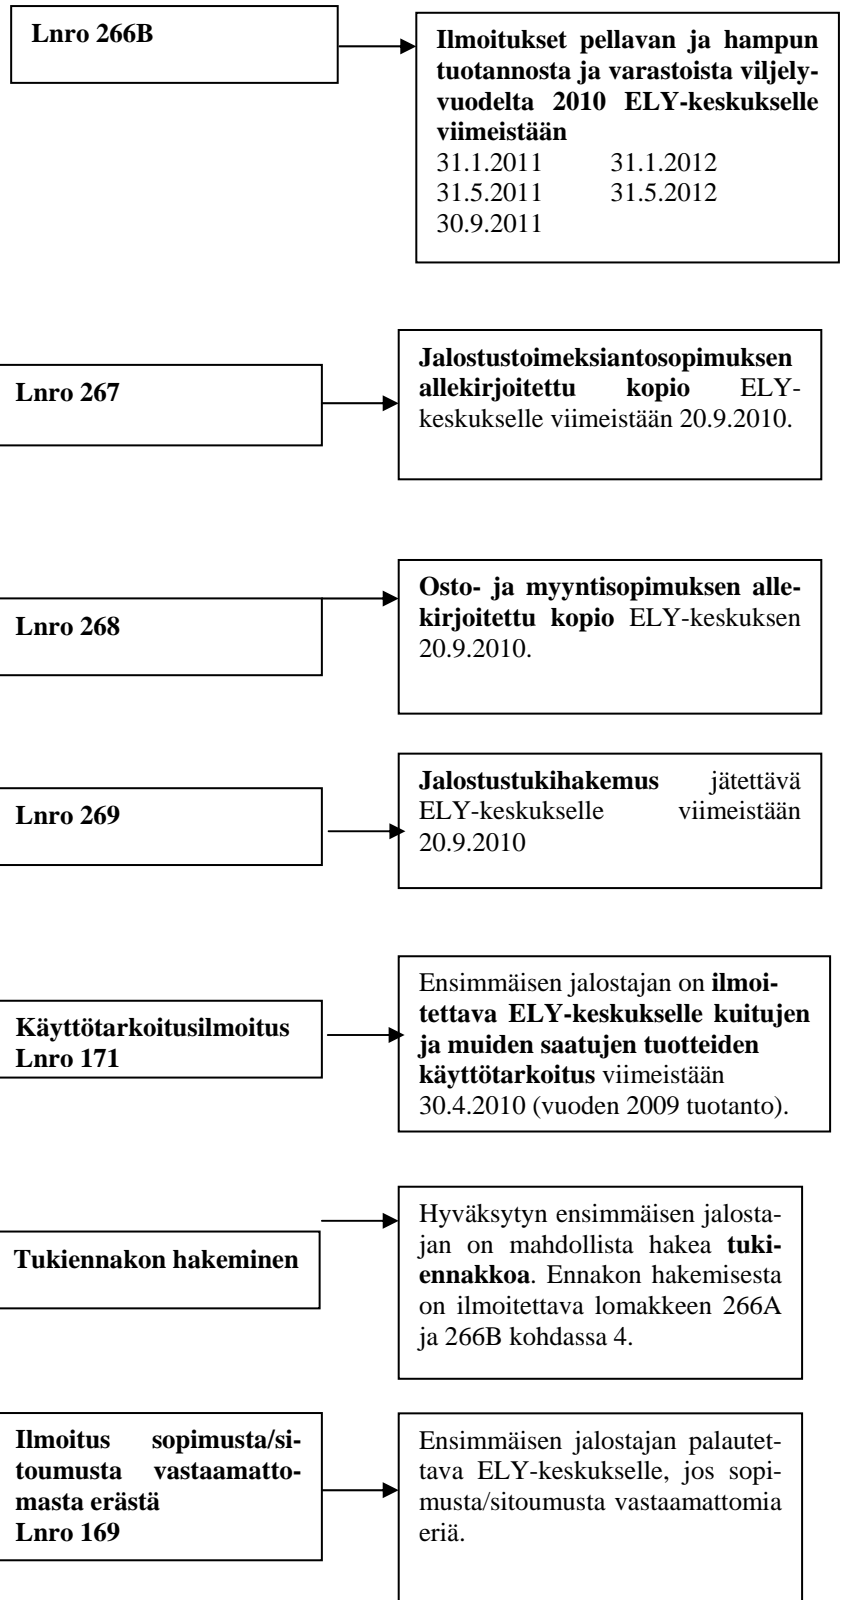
Lnro 266B

Ilmoitukset pellavan ja hampun tuotannosta ja varastoista viljelyvuodelta 2010 ELY-keskukselle viimeistään
31.1.2011 31.1.2012
31.5.2011 31.5.2012
30.9.2011

Lnro 267

Jalostustoimeksiantosopimuksen allekirjoitettu kopio ELY-keskukselle viimeistään 20.9.2010.

Lnro 268

Osto- ja myyntisopimuksen allekirjoitettu kopio ELY-keskuksen 20.9.2010.

Lnro 269

Jalostustukihakemus jätettävä ELY-keskukselle viimeistään 20.9.2010

Käyttötarkoitusilmoitus
Lnro 171

Ensimmäisen jalostajan on ilmoitettava ELY-keskukselle kuitujen ja muiden saatujen tuotteiden käyttötarkoitus viimeistään 30.4.2010 (vuoden 2009 tuotanto).

Tukiennakon hakeminen

Hyväksytyn ensimmäisen jalostajan on mahdollista hakea tukiennakkoa. Ennakon hakemisesta on ilmoitettava lomakkeen 266A ja 266B kohdassa 4.

Ilmoitus sopimusta/sitoumusta vastaamattomasta erästä
Lnro 169

Ensimmäisen jalostajan palautettava ELY-keskukselle, jos sopimusta/sitoumusta vastaamattomia eriä.